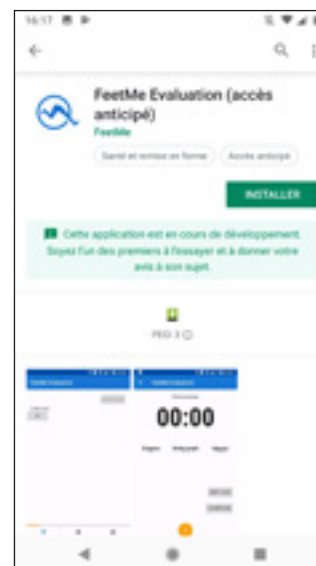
16:17

FeetMe Evaluation (accès anticipé)

FeetMe

Santé et remise en forme

Accès anticipé

INSTALLER

Cette application est en cours de développement. Soyez l'un des premiers à l'essayer et à donner votre avis à son sujet.

PEGI 3

FeetMe Evaluation

FeetMe Evaluation

00:00